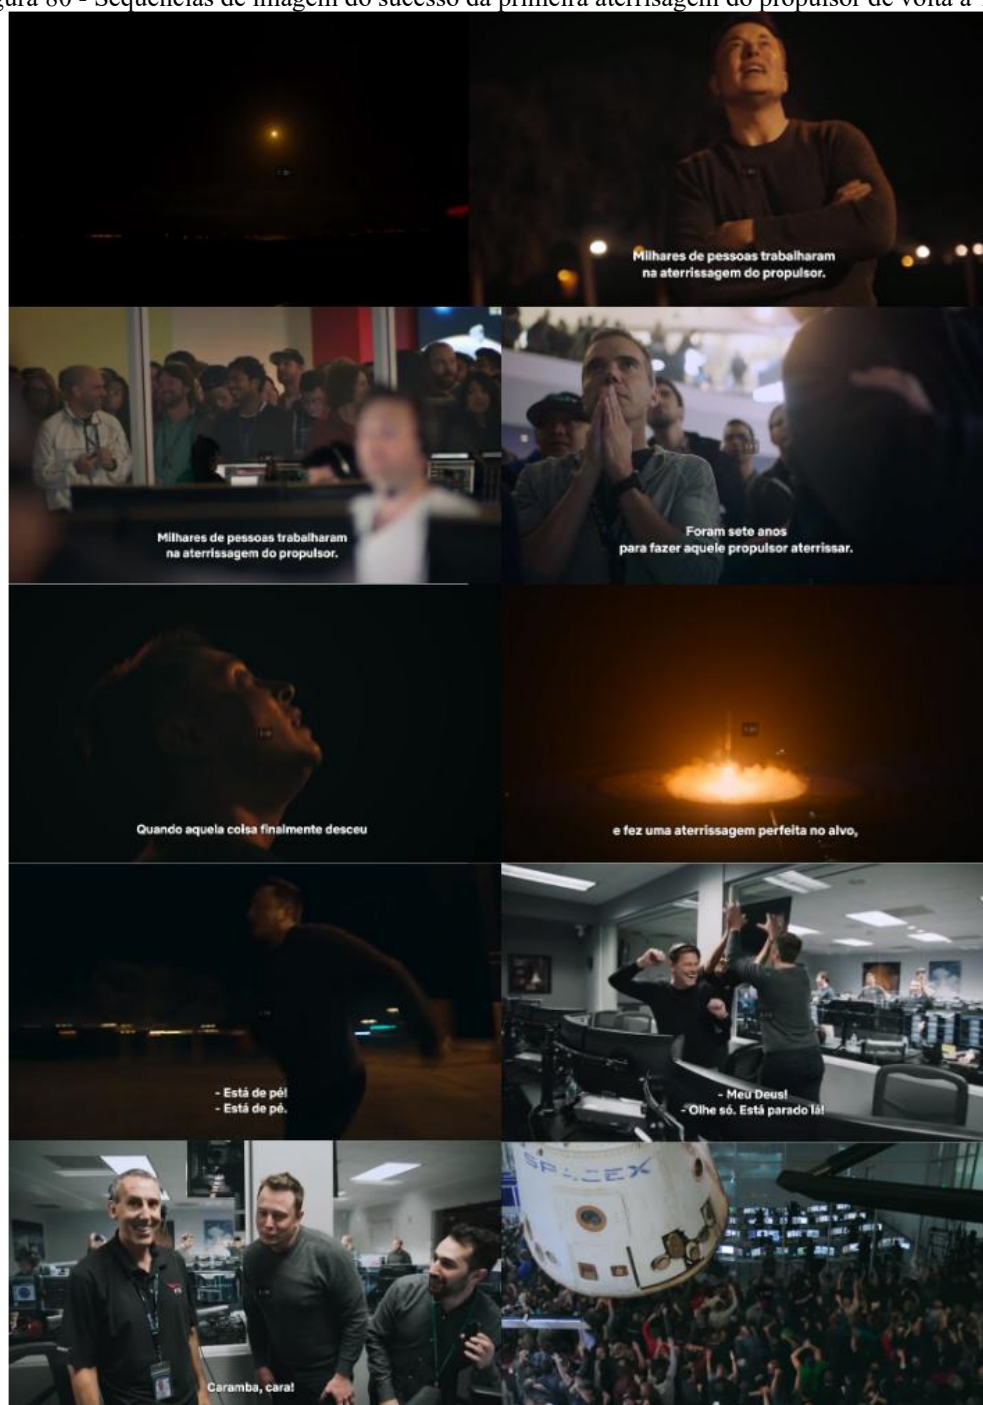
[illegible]gura 80 - Sequências de imagem do sucesso da primeira aterrissagem do propulsor de volta à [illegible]

Milhares de pessoas trabalharam na aterrissagem do propulsor.

Milhares de pessoas trabalharam na aterrissagem do propulsor.

Foram sete anos para fazer aquele propulsor aterrissar.

Quando aquela coisa finalmente desceu

e fez uma aterrissagem perfeita no alvo,

- Está de pé!
- Está de pé.

- Meu Deus!
- Olhe só. Está parado lá!

Caramba, cara!

SPACEX